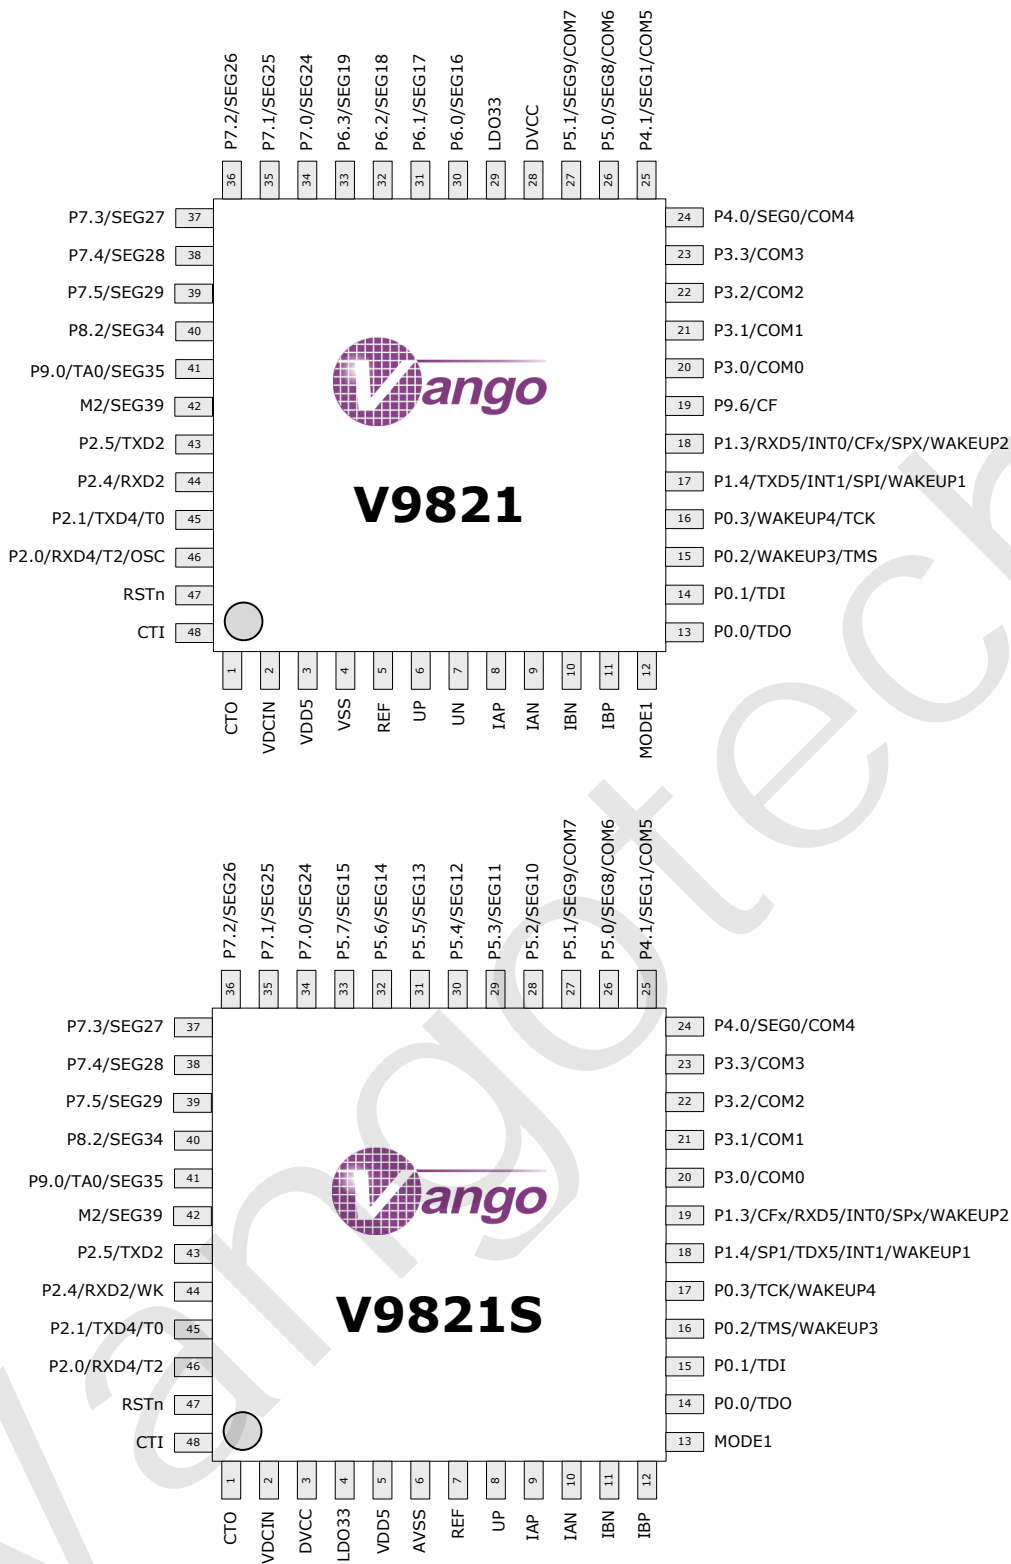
P7.2/SEG26 P7.1/SEG25 P7.0/SEG24 P6.3/SEG19 P6.2/SEG18 P6.1/SEG17 P6.0/SEG16 LDO33 DVCC P5.1/SEG9/COM7 P5.0/SEG8/COM6 P4.1/SEG1/COM5

36 35 34 33 32 31 30 29 28 27 26 25

P7.3/SEG27 37
P7.4/SEG28 38
P7.5/SEG29 39
P8.2/SEG34 40
P9.0/TA0/SEG35 41
M2/SEG39 42
P2.5/TXD2 43
P2.4/RXD2 44
P2.1/TXD4/T0 45
P2.0/RXD4/T2/OSC 46
RSTn 47
CTI 48

24 P4.0/SEG0/COM4
23 P3.3/COM3
22 P3.2/COM2
21 P3.1/COM1
20 P3.0/COM0
19 P9.6/CF
18 P1.3/RXD5/INT0/CFx/SPX/WAKEUP2
17 P1.4/TXD5/INT1/SPI/WAKEUP1
16 P0.3/WAKEUP4/TCK
15 P0.2/WAKEUP3/TMS
14 P0.1/TDI
13 P0.0/TDO

Vango

V9821

1 2 3 4 5 6 7 8 9 10 11 12

CTO VDCIN VDD5 VSS REF UP UN IAP IAN IBN IBP MODE1

P7.2/SEG26 P7.1/SEG25 P7.0/SEG24 P5.7/SEG15 P5.6/SEG14 P5.5/SEG13 P5.4/SEG12 P5.3/SEG11 P5.2/SEG10 P5.1/SEG9/COM7 P5.0/SEG8/COM6 P4.1/SEG1/COM5

36 35 34 33 32 31 30 29 28 27 26 25

P7.3/SEG27 37
P7.4/SEG28 38
P7.5/SEG29 39
P8.2/SEG34 40
P9.0/TA0/SEG35 41
M2/SEG39 42
P2.5/TXD2 43
P2.4/RXD2/WK 44
P2.1/TXD4/T0 45
P2.0/RXD4/T2 46
RSTn 47
CTI 48

24 P4.0/SEG0/COM4
23 P3.3/COM3
22 P3.2/COM2
21 P3.1/COM1
20 P3.0/COM0
19 P1.3/CFx/RXD5/INT0/SPx/WAKEUP2
18 P1.4/SP1/TDX5/INT1/WAKEUP1
17 P0.3/TCK/WAKEUP4
16 P0.2/TMS/WAKEUP3
15 P0.1/TDI
14 P0.0/TDO
13 MODE1

Vango

V9821S

1 2 3 4 5 6 7 8 9 10 11 12

CTO VDCIN DVCC LDO33 VDD5 AVSS REF UP IAP IAN IBN IBP